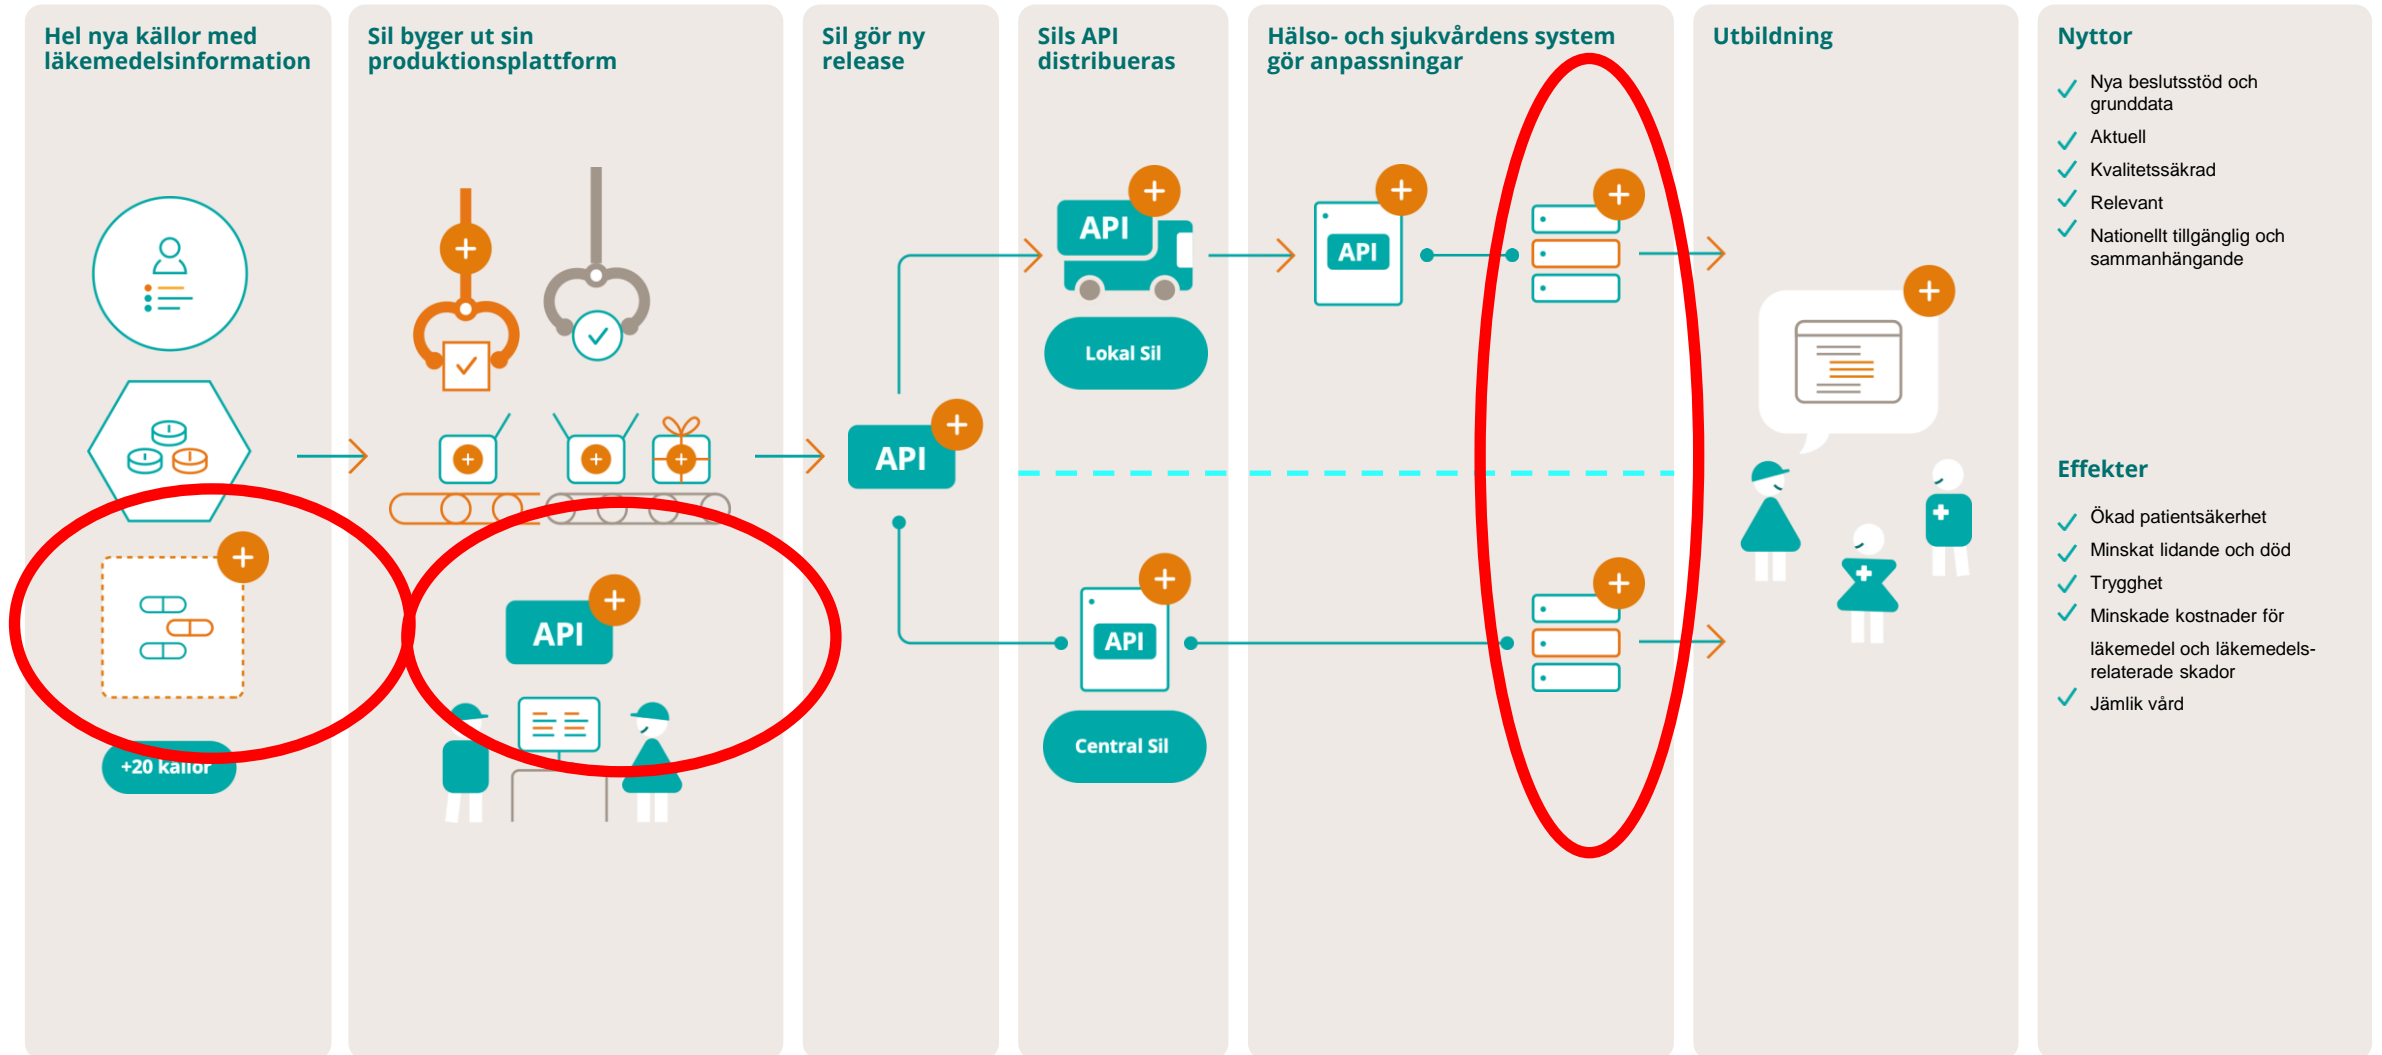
Hel nya källor med läkemedelsinformation

+20 källor

Sil bygger ut sin produktionsplattform

API

Sil gör ny release

API

Sils API distribueras

API

Lokal Sil

API

Central Sil

Hälso- och sjukvårdens system gör anpassningar

API

Utbildning

Nyttor

Nya beslutsstöd och grunddata

Aktuell

Kvalitetssäkrad

Relevant

Nationellt tillgänglig och sammanhängande

Effekter

Ökad patientsäkerhet

Minskat lidande och död

Trygghet

Minskade kostnader för läkemedel och läkemedelsrelaterade skador

Jämlik vård